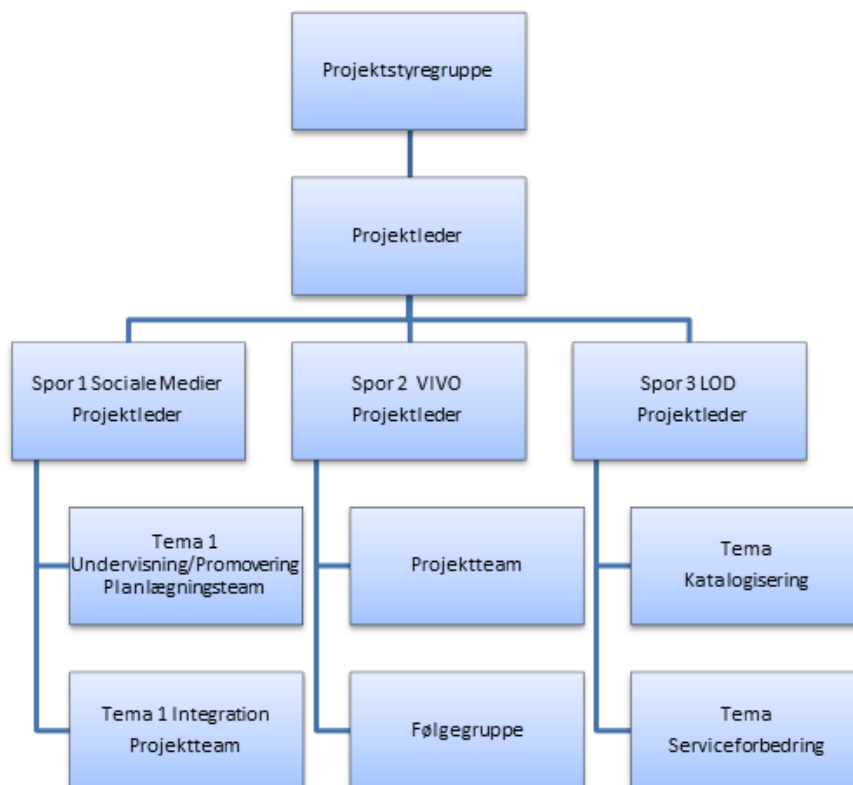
Projektstyregruppe

Projektleder

Spor 1 Sociale Medier
Projektleder

Tema 1
Undervisning/Promovering
Planlægningsteam

Tema 1 Integration
Projektteam

Spor 2 VIVO
Projektleder

Projektteam

Følgegruppe

Spor 3 LOD
Projektleder

Tema
Katalogisering

Tema
Serviceforbedring